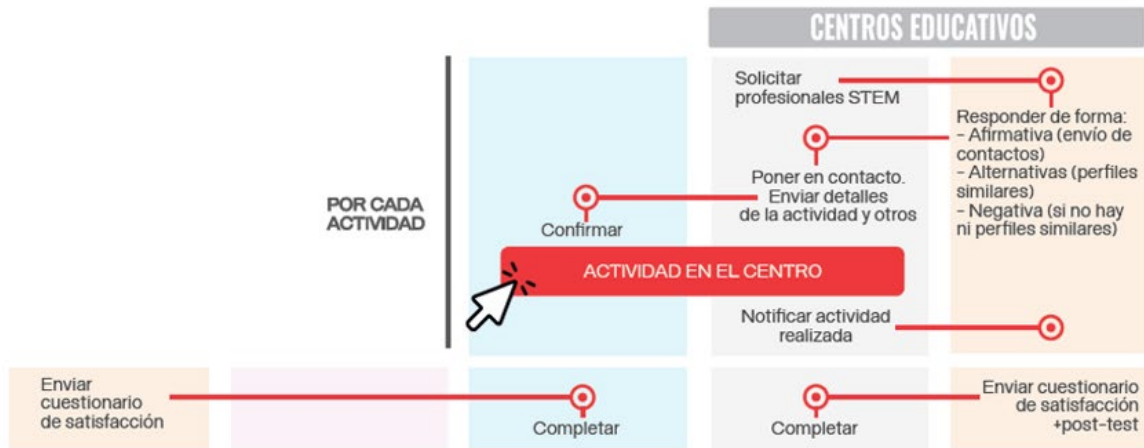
CENTROS EDUCATIVOS

POR CADA ACTIVIDAD

Solicitar profesionales STEM

Responder de forma:
- Afirmativa (envío de contactos)
- Alternativas (perfiles similares)
- Negativa (si no hay ni perfiles similares)

Poner en contacto. Enviar detalles de la actividad y otros

Confirmar

ACTIVIDAD EN EL CENTRO

Notificar actividad realizada

Enviar cuestionario de satisfacción

Completar

Completar

Enviar cuestionario de satisfacción +post-test